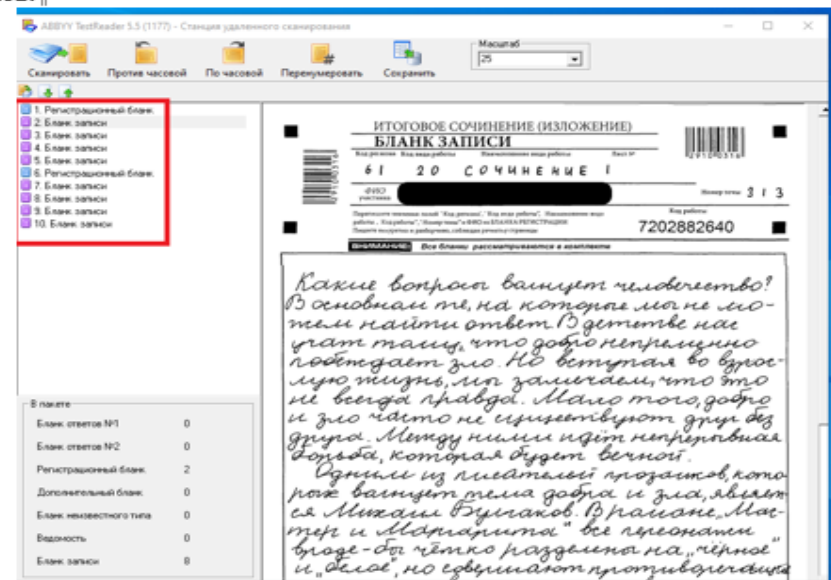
ABBYY TestReader 5.5 (1177) - Станция удаленного сканирования

Сканировать Против часовой По часовой Перенумеровать Сохранить

Масштаб
25

1. Регистрационный бланк
2. Бланк записи
3. Бланк записи
4. Бланк записи
5. Бланк записи
6. Регистрационный бланк
7. Бланк записи
8. Бланк записи
9. Бланк записи
10. Бланк записи

В пакете
Бланк ответов №1 0
Бланк ответов №2 0
Регистрационный бланк 2
Дополнительный бланк 0
Бланк неизвестного типа 0
Ведомость 0
Бланк записи 8

ИТОГОВОЕ СОЧИНЕНИЕ (ИЗЛОЖЕНИЕ)
БЛАНК ЗАПИСИ
Код региона Код вида работы Наименование вида работы Лист №
61 20 СОЧИНЕНИЕ 1
ФИО участника
Номер темы 3 1 3
Код работы
7202882640
ВНИМАНИЕ! Все бланки рассматриваются в комплекте

Какие вопросы волнует человечество? В основном те, на которые мы не можем найти ответ. В детстве нас учат тому, что добро непременно побеждает зло. Но вступая во взрослую жизнь, мы замечаем, что это не всегда правда. Мало того, добро и зло часто не существуют друг без друга. Между ними идёт непрерывная борьба, которая будет вечной.
Одним из писателей прозаиков, которых волнует тема добра и зла, является Михаил Булгаков. В романе „Мастер и Маргарита" все персонажи вроде-бы чётко разделены на „чёрное" и „белое", но совмещают противоречиво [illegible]